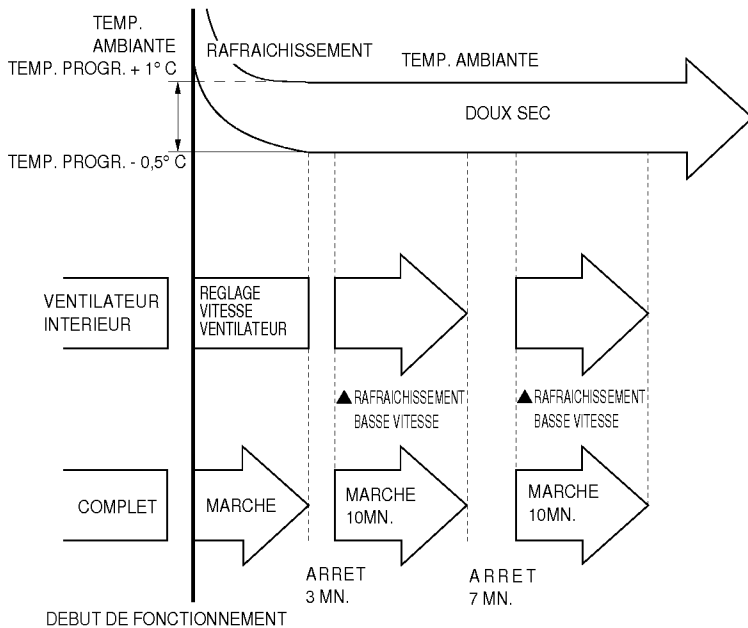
TEMP. AMBIANTE

TEMP. PROGR. + 1° C

TEMP. PROGR. - 0,5° C

RAFRAICHISSEMENT

TEMP. AMBIANTE

DOUX SEC

VENTILATEUR INTERIEUR

REGLAGE VITESSE VENTILATEUR

▲RAFRAICHISSEMENT BASSE VITESSE

▲RAFRAICHISSEMENT BASSE VITESSE

COMPLET

MARCHE

MARCHE 10MN.

MARCHE 10MN.

ARRET 3 MN.

ARRET 7 MN.

DEBUT DE FONCTIONNEMENT